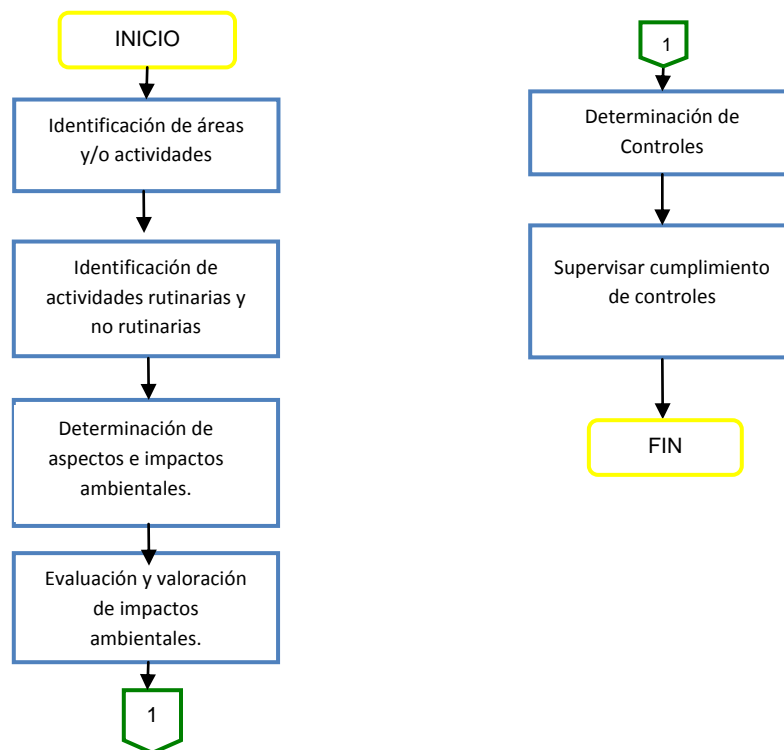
INICIO

Identificación de áreas y/o actividades

Identificación de actividades rutinarias y no rutinarias

Determinación de aspectos e impactos ambientales.

Evaluación y valoración de impactos ambientales.

1

1

Determinación de Controles

Supervisar cumplimiento de controles

FIN